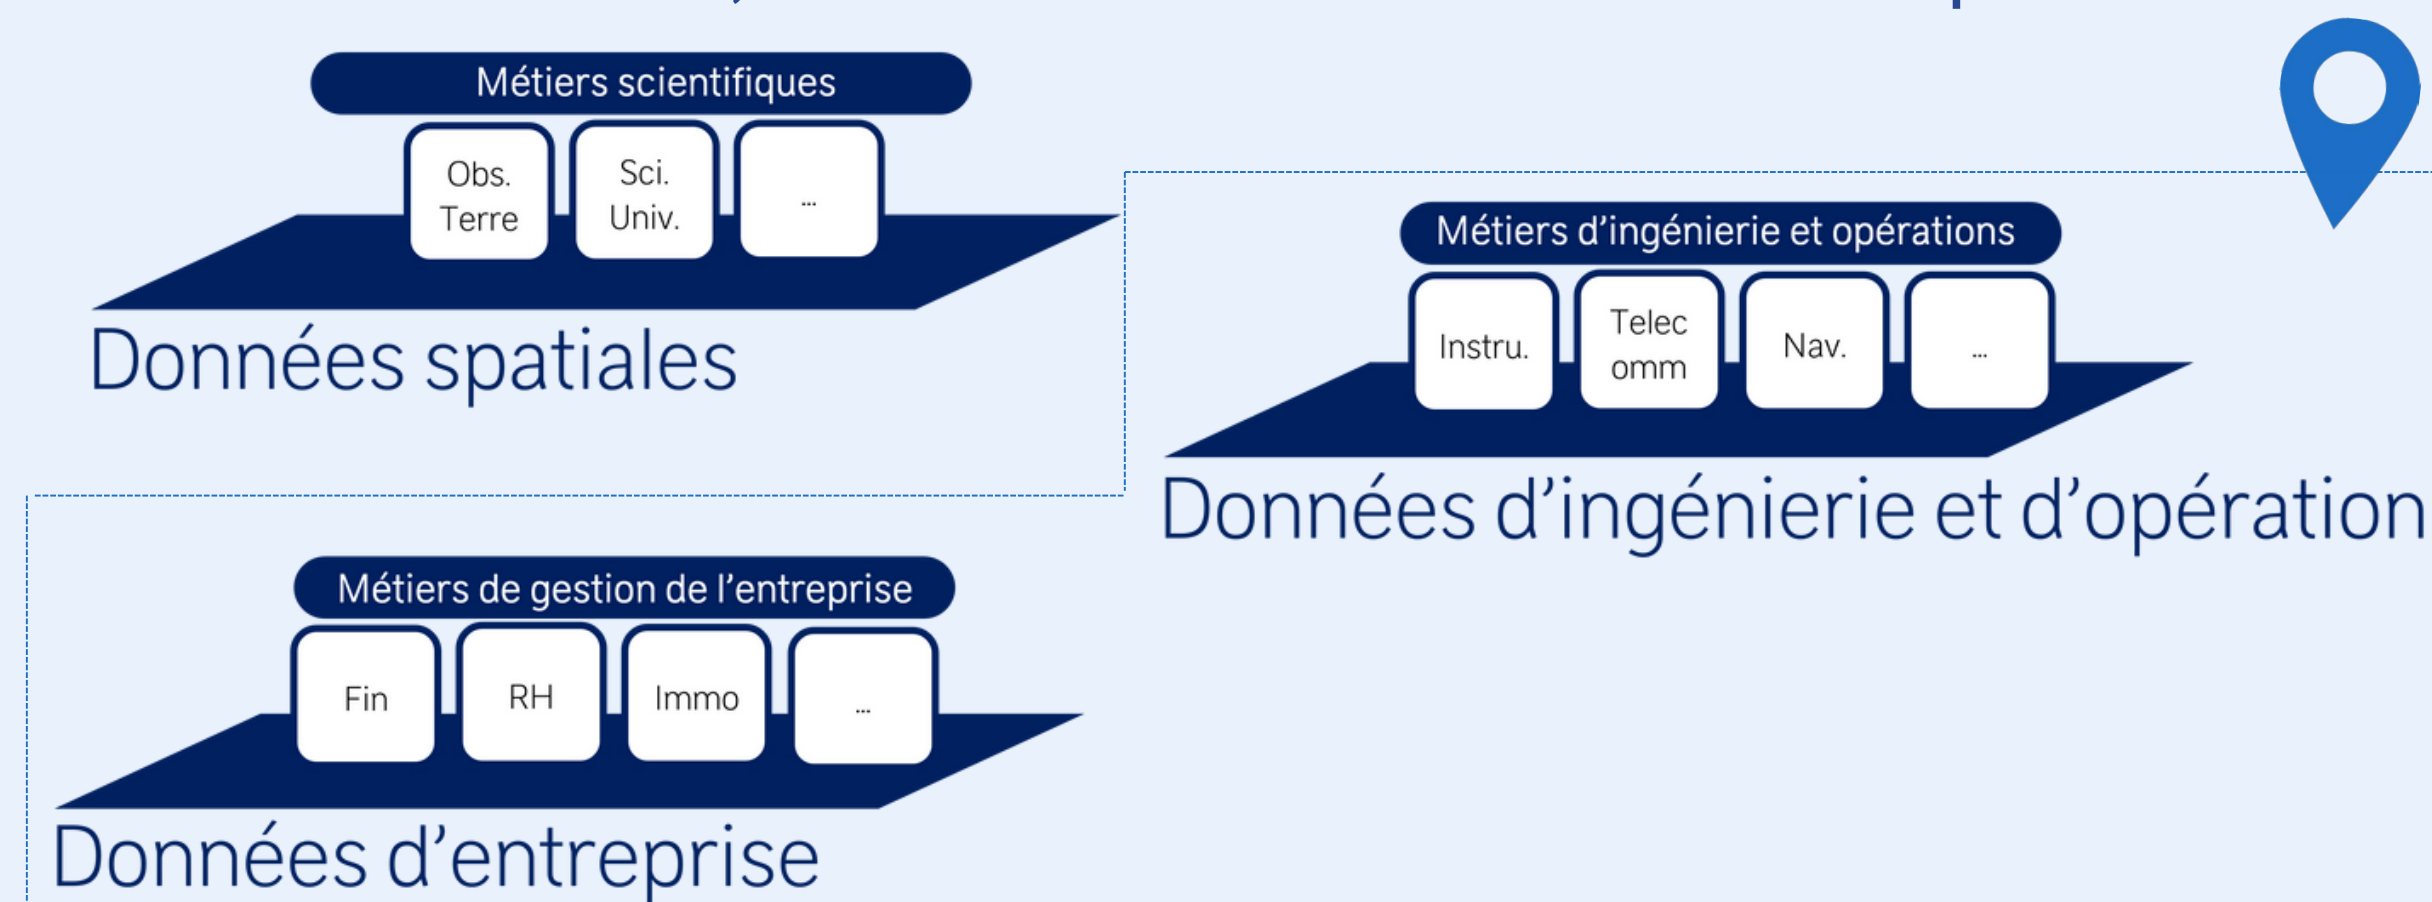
Métiers scientifiques

Obs. Terre

Sci. Univ.

...

Données spatiales

Métiers d’ingénierie et opérations

Instru.

Telec omm

Nav.

...

Données d’ingénierie et d’opération

Métiers de gestion de l’entreprise

Fin

RH

Immo

...

Données d’entreprise